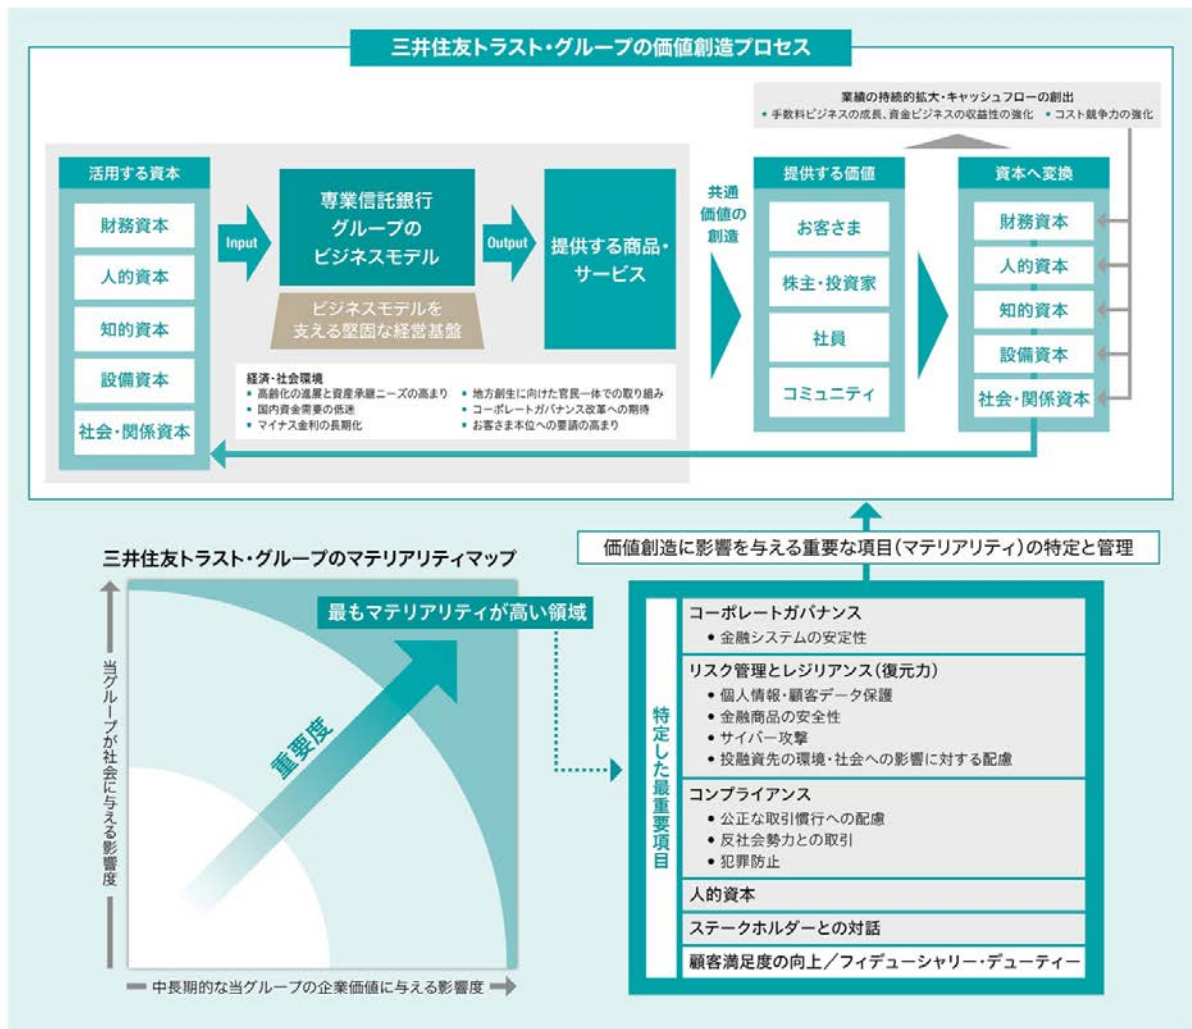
三井住友トラスト・グループの価値創造プロセス

業績の持続的拡大・キャッシュフローの創出
• 手数料ビジネスの成長、資金ビジネスの収益性の強化 • コスト競争力の強化

活用する資本
財務資本
人的資本
知的資本
設備資本
社会・関係資本

Input

専業信託銀行グループのビジネスモデル

ビジネスモデルを支える堅固な経営基盤

Output

提供する商品・サービス

共通価値の創造

提供する価値
お客さま
株主・投資家
社員
コミュニティ

資本へ変換
財務資本
人的資本
知的資本
設備資本
社会・関係資本

経済・社会環境
• 高齢化の進展と資産承継ニーズの高まり
• 国内資金需要の低迷
• マイナス金利の長期化
• 地方創生に向けた官民一体での取り組み
• コーポレートガバナンス改革への期待
• お客さま本位への要請の高まり

三井住友トラスト・グループのマテリアリティマップ

最もマテリアリティが高い領域

重要度

当グループが社会に与える影響度

中長期的な当グループの企業価値に与える影響度

価値創造に影響を与える重要な項目(マテリアリティ)の特定と管理

特定した最重要項目

コーポレートガバナンス
• 金融システムの安定性

リスク管理とレジリアンス(復元力)
• 個人情報・顧客データ保護
• 金融商品の安全性
• サイバー攻撃
• 投融資先の環境・社会への影響に対する配慮

コンプライアンス
• 公正な取引慣行への配慮
• 反社会勢力との取引
• 犯罪防止

人的資本

ステークホルダーとの対話

顧客満足度の向上／フィデューシャリー・デューティー